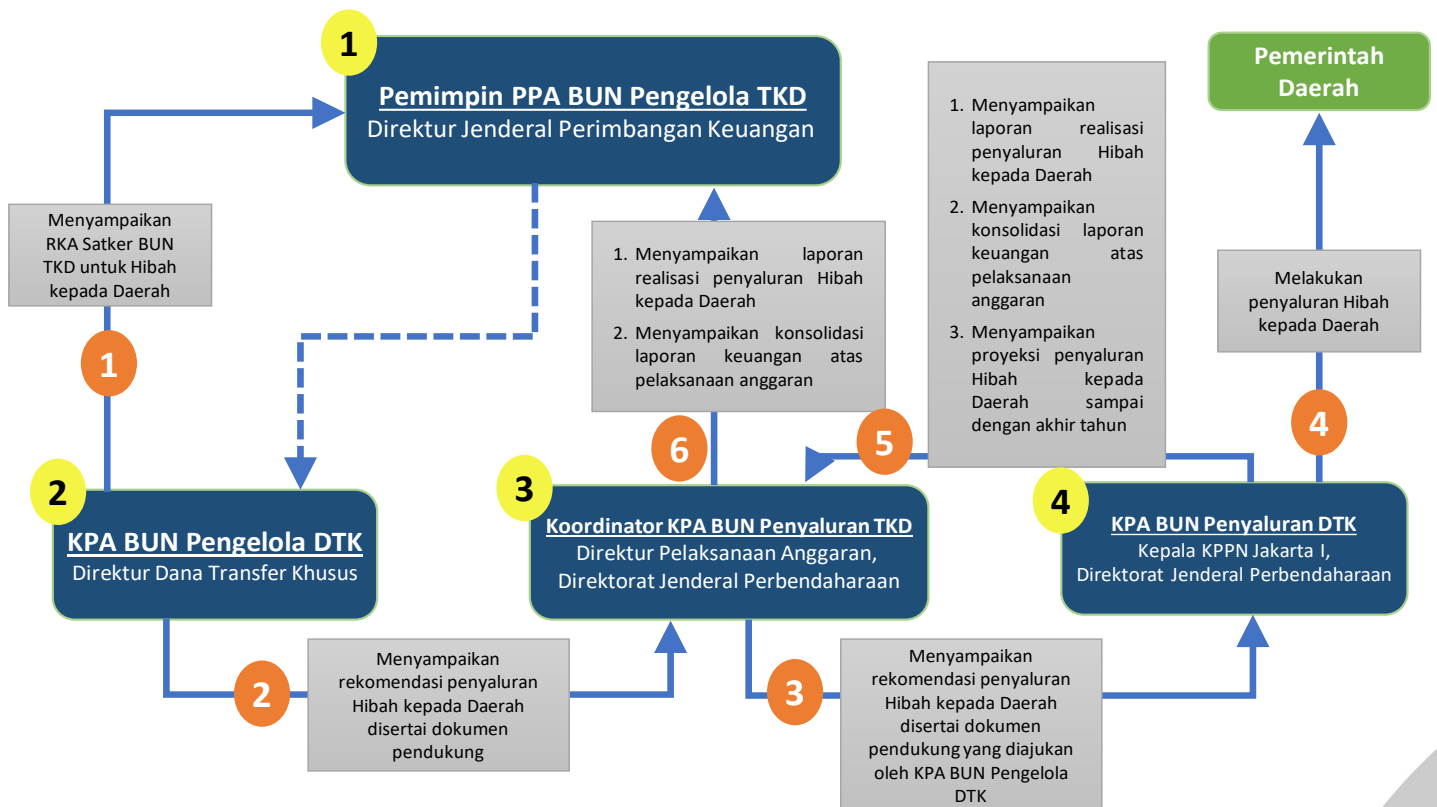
1

Pemimpin PPA BUN Pengelola TKD
Direktur Jenderal Perimbangan Keuangan

Menyampaikan RKA Satker BUN TKD untuk Hibah kepada Daerah

1

2

KPA BUN Pengelola DTK
Direktur Dana Transfer Khusus

2

Menyampaikan rekomendasi penyaluran Hibah kepada Daerah disertai dokumen pendukung

1. Menyampaikan laporan realisasi penyaluran Hibah kepada Daerah
2. Menyampaikan konsolidasi laporan keuangan atas pelaksanaan anggaran

6

3

Koordinator KPA BUN Penyaluran TKD
Direktur Pelaksanaan Anggaran, Direktorat Jenderal Perbendaharaan

3

Menyampaikan rekomendasi penyaluran Hibah kepada Daerah disertai dokumen pendukung yang diajukan oleh KPA BUN Pengelola DTK

1. Menyampaikan laporan realisasi penyaluran Hibah kepada Daerah
2. Menyampaikan konsolidasi laporan keuangan atas pelaksanaan anggaran
3. Menyampaikan proyeksi penyaluran Hibah kepada Daerah sampai dengan akhir tahun

5

4

KPA BUN Penyaluran DTK
Kepala KPPN Jakarta I, Direktorat Jenderal Perbendaharaan

4

Melakukan penyaluran Hibah kepada Daerah

Pemerintah Daerah